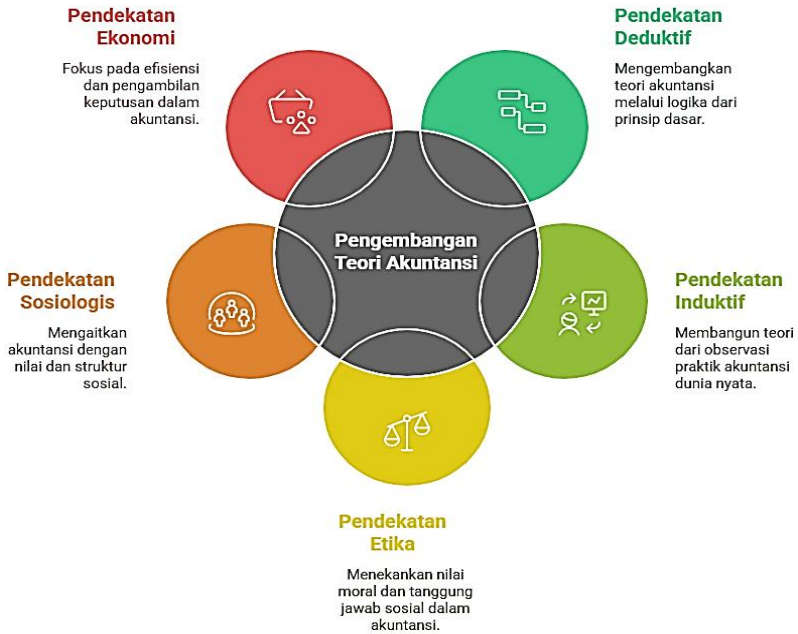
Pendekatan Ekonomi

Fokus pada efisiensi dan pengambilan keputusan dalam akuntansi.

Pendekatan Deduktif

Mengembangkan teori akuntansi melalui logika dari prinsip dasar.

Pengembangan Teori Akuntansi

Pendekatan Sosiologis

Mengaitkan akuntansi dengan nilai dan struktur sosial.

Pendekatan Induktif

Membangun teori dari observasi praktik akuntansi dunia nyata.

Pendekatan Etika

Menekankan nilai moral dan tanggung jawab sosial dalam akuntansi.